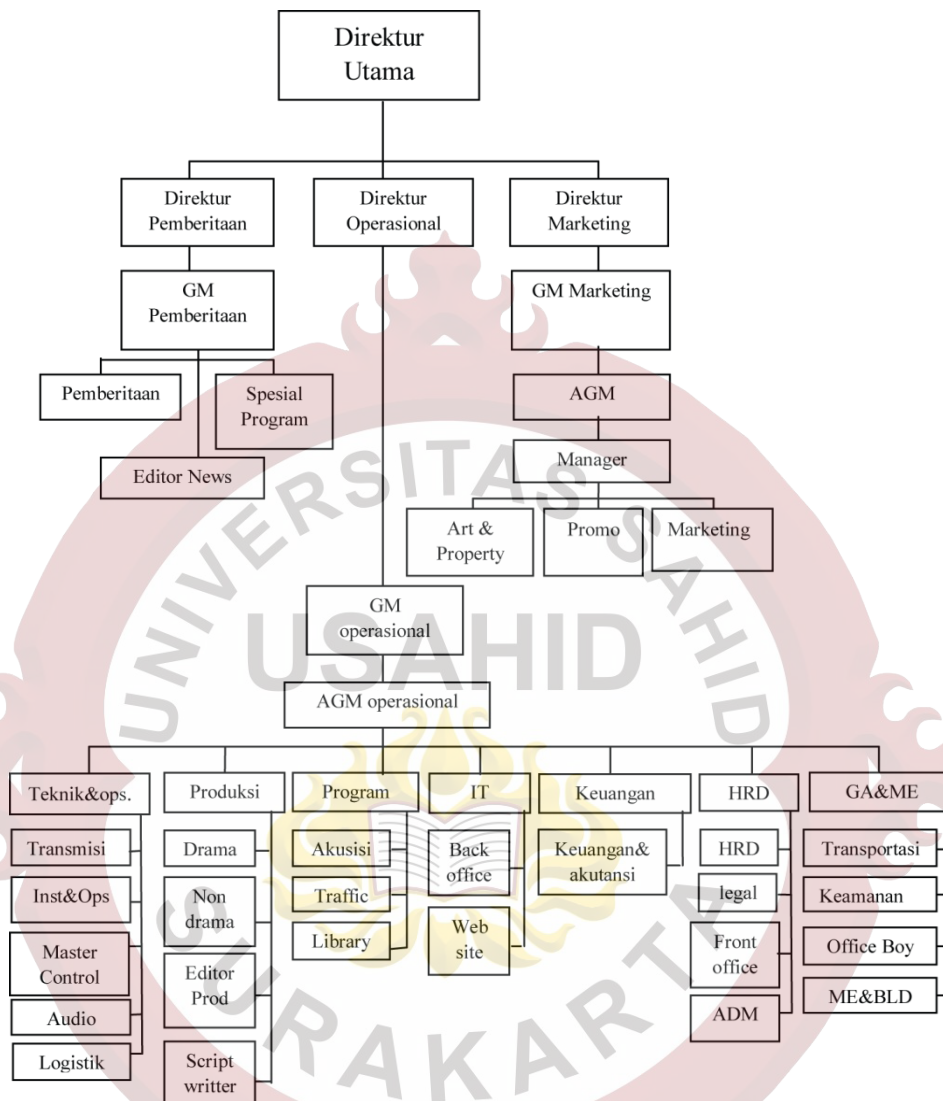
Direktur Utama

Direktur Pemberitaan

Direktur Operasional

Direktur Marketing

GM Pemberitaan

GM Marketing

Pemberitaan

Spesial Program

Editor News

AGM

Manager

Art & Property

Promo

Marketing

GM operasional

AGM operasional

Teknik&ops.

Transmisi

Inst&Ops

Master Control

Audio

Logistik

Produksi

Drama

Non drama

Editor Prod

Script writter

Program

Akusisi

Traffic

Library

IT

Back office

Web site

Keuangan

Keuangan& akutansi

HRD

HRD

legal

Front office

ADM

GA&ME

Transportasi

Keamanan

Office Boy

ME&BLD

UNIVERSITAS SAHID SURAKARTA